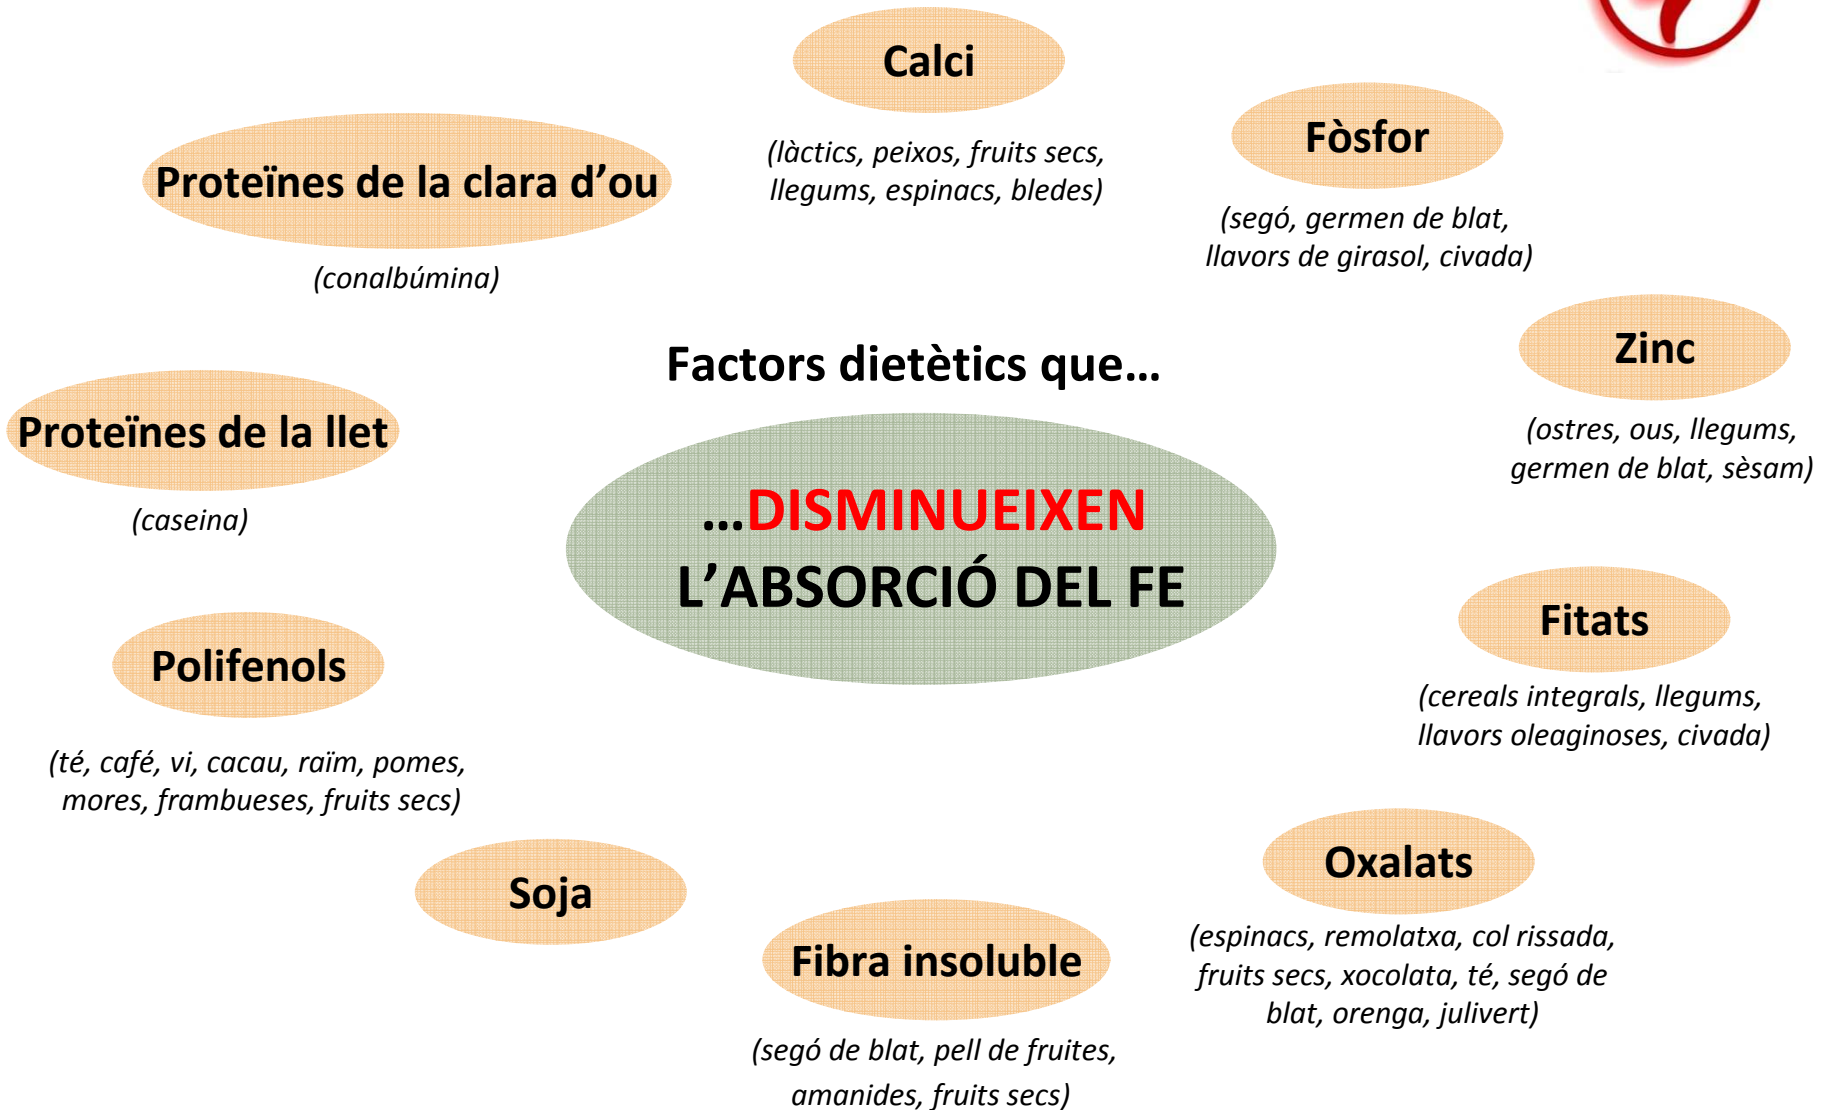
Calci

(làctics, peixos, fruits secs, llegums, espinacs, bledes)

Fòsfor

(segó, germen de blat, llavors de girasol, civada)

Proteïnes de la clara d'ou

(conalbúmina)

Factors dietètics que...

Zinc

(ostres, ous, llegums, germen de blat, sèsam)

Proteïnes de la llet

(caseina)

...DISMINUEIXEN L'ABSORCIÓ DEL FE

Fitats

(cereals integrals, llegums, llavors oleaginoses, civada)

Polifenols

(té, café, vi, cacau, raïm, pomes, mores, frambueses, fruits secs)

Oxalats

(espinacs, remolatxa, col rissada, fruits secs, xocolata, té, segó de blat, orenga, julivert)

Soja

Fibra insoluble

(segó de blat, pell de fruites, amanides, fruits secs)